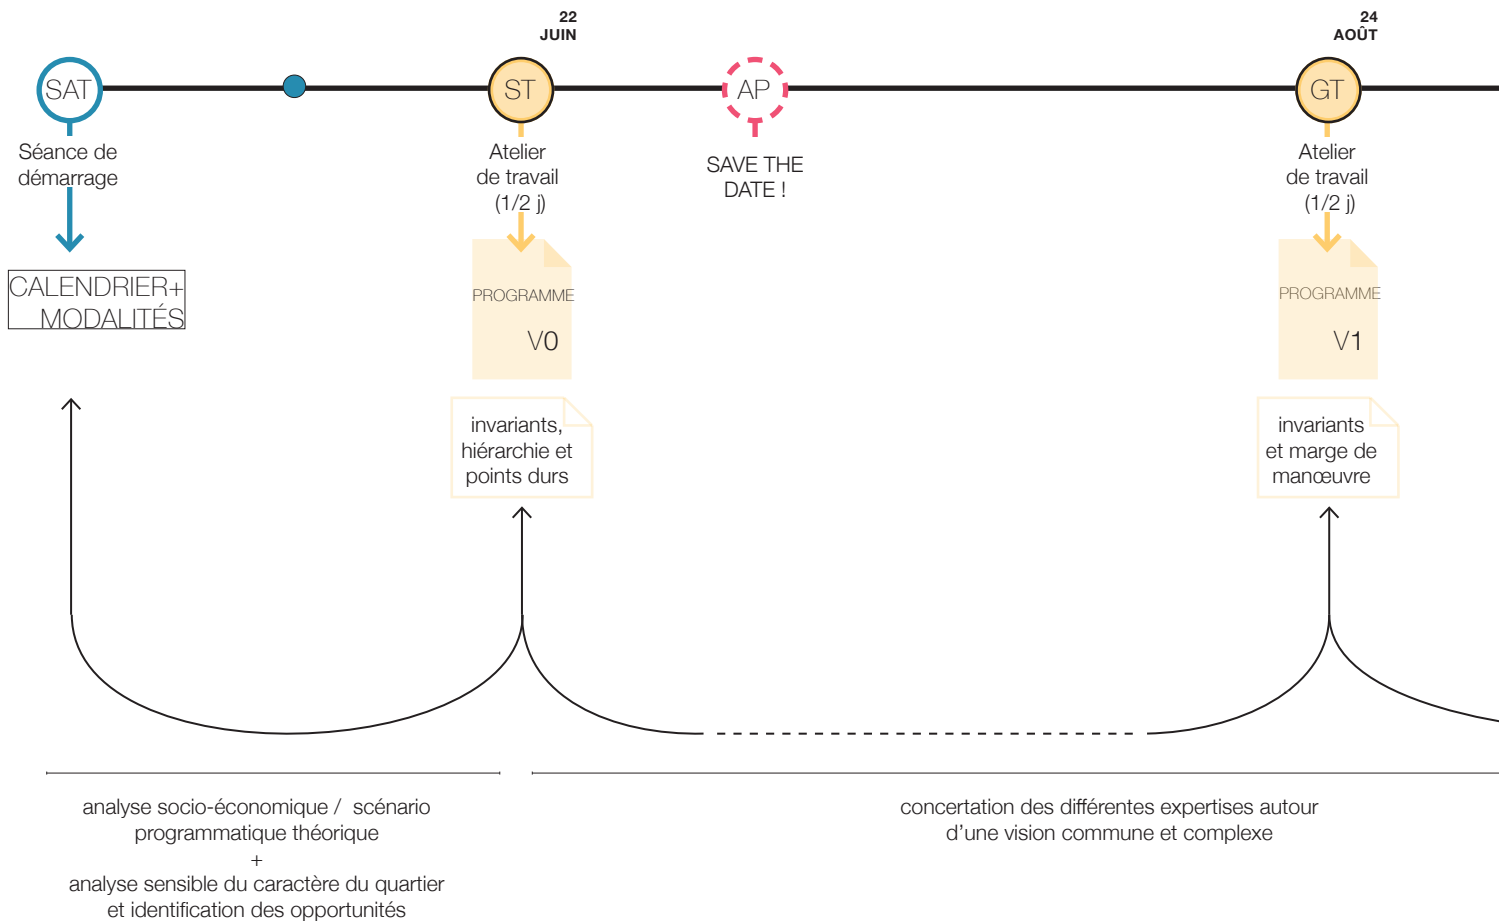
22
JUIN

24
AOÛT

SAT

ST

AP

GT

Séance de démarrage

CALENDRIER+
MODALITÉS

Atelier
de travail
(1/2 j)

PROGRAMME

V0

SAVE THE
DATE !

Atelier
de travail
(1/2 j)

PROGRAMME

V1

invariants,
hiérarchie et
points durs

invariants
et marge de
manœuvre

analyse socio-économique / scénario programmatique théorique
+
analyse sensible du caractère du quartier et identification des opportunités

concertation des différentes expertises autour d'une vision commune et complexe